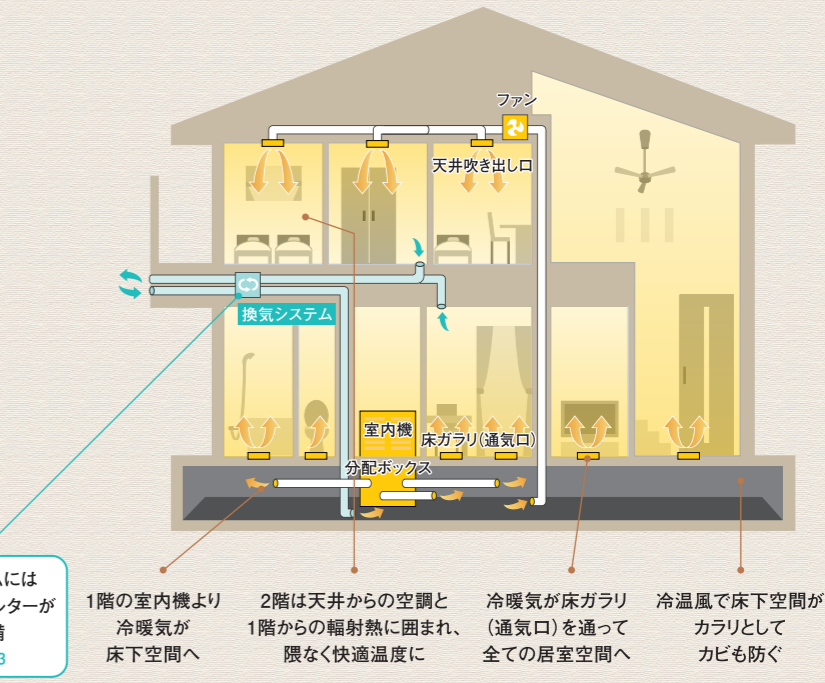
ファン

天井吹き出し口

換気システム

室内機

床ガラリ(通気口)

分配ボックス

ムには
ンターが
備
3

1階の室内機より
冷暖気が
床下空間へ

2階は天井からの空調と
1階からの輻射熱に囲まれ、
隈なく快適温度に

冷暖気が床ガラリ
(通気口)を通って
全ての居室空間へ

冷温風で床下空間が
カラリとして
カビも防ぐ